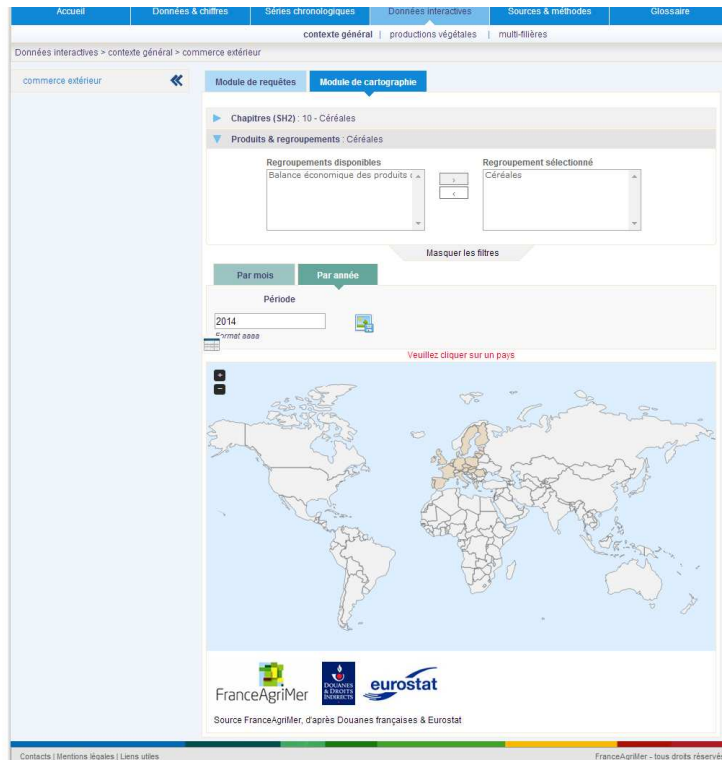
Accueil | Données & chiffres | Séries chronologiques | Données interactives | Sources & méthodes | Glossaire

contexte général | productions végétales | multi-filières

Données interactives > contexte général > commerce extérieur

commerce extérieur «

Module de requêtes | Module de cartographie

Chapitres (SH2) : 10 - Céréales

Produits & regroupements : Céréales

Regroupements disponibles
Balance économique des produits c

>
<

Regroupement sélectionné
Céréales

Masquer les filtres

Par mois | Par année

Période

2014

Format aaaa

Veuillez cliquer sur un pays

+
−

FranceAgriMer

DOUANES & DROITS INDIRECTS

eurostat

Source FranceAgriMer, d'après Douanes françaises & Eurostat

Contacts | Mentions légales | Liens utiles

FranceAgriMer - tous droits réservé